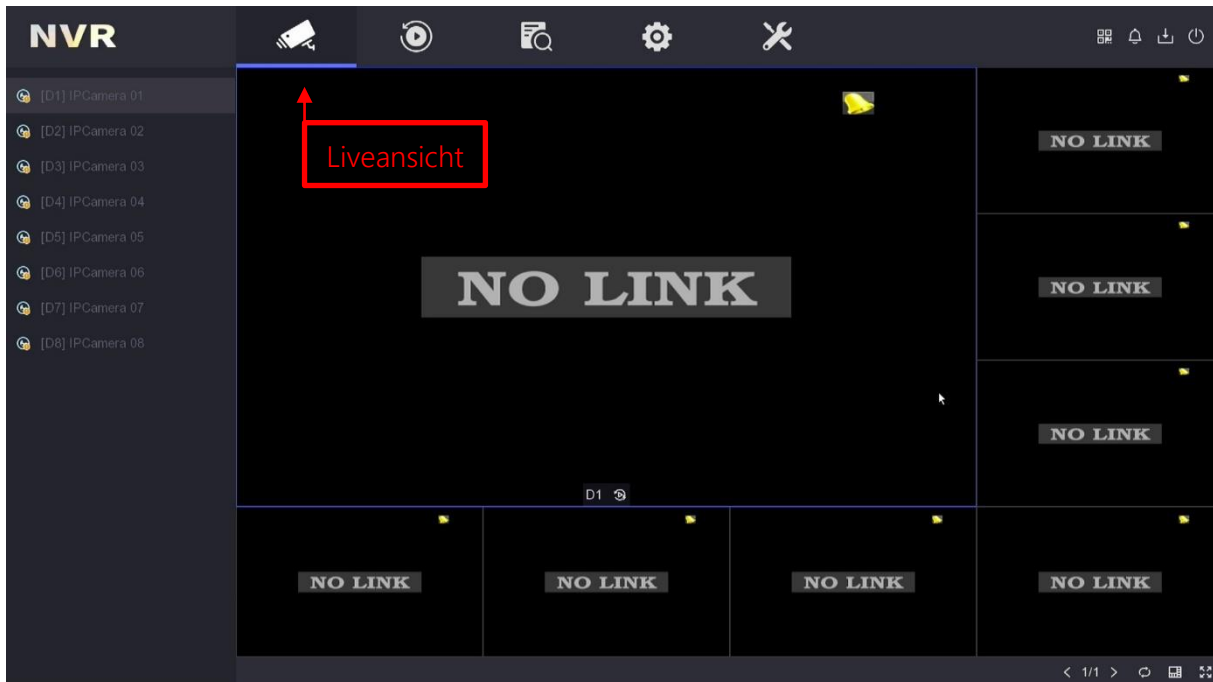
NVR

[D1] IPCamera 01
[D2] IPCamera 02
[D3] IPCamera 03
[D4] IPCamera 04
[D5] IPCamera 05
[D6] IPCamera 06
[D7] IPCamera 07
[D8] IPCamera 08

Liveansicht

NO LINK

D1

NO LINK

NO LINK

NO LINK

NO LINK

NO LINK

NO LINK

NO LINK

< 1/1 >